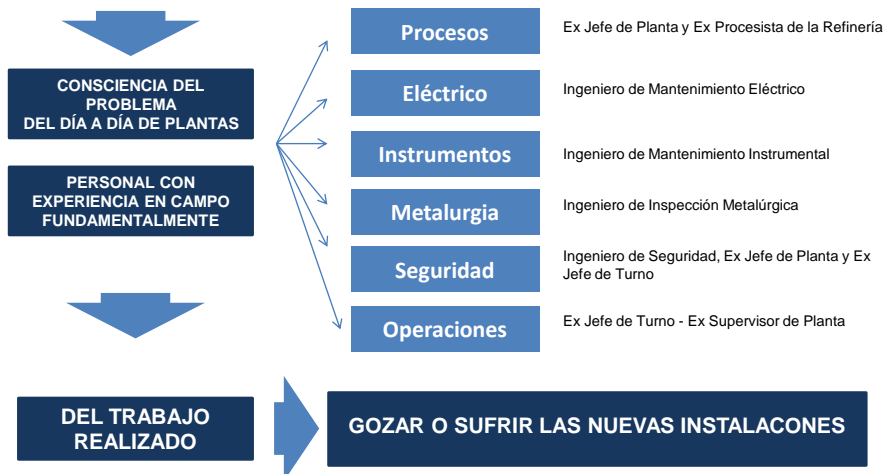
CONSCIENCIA DEL PROBLEMA DEL DÍA A DÍA DE PLANTAS

PERSONAL CON EXPERIENCIA EN CAMPO FUNDAMENTALMENTE

Procesos

Ex Jefe de Planta y Ex Procesista de la Refinería

Eléctrico

Ingeniero de Mantenimiento Eléctrico

Instrumentos

Ingeniero de Mantenimiento Instrumental

Metalurgia

Ingeniero de Inspección Metalúrgica

Seguridad

Ingeniero de Seguridad, Ex Jefe de Planta y Ex Jefe de Turno

Operaciones

Ex Jefe de Turno - Ex Supervisor de Planta

DEL TRABAJO REALIZADO

GOZAR O SUFRIR LAS NUEVAS INSTALACONES